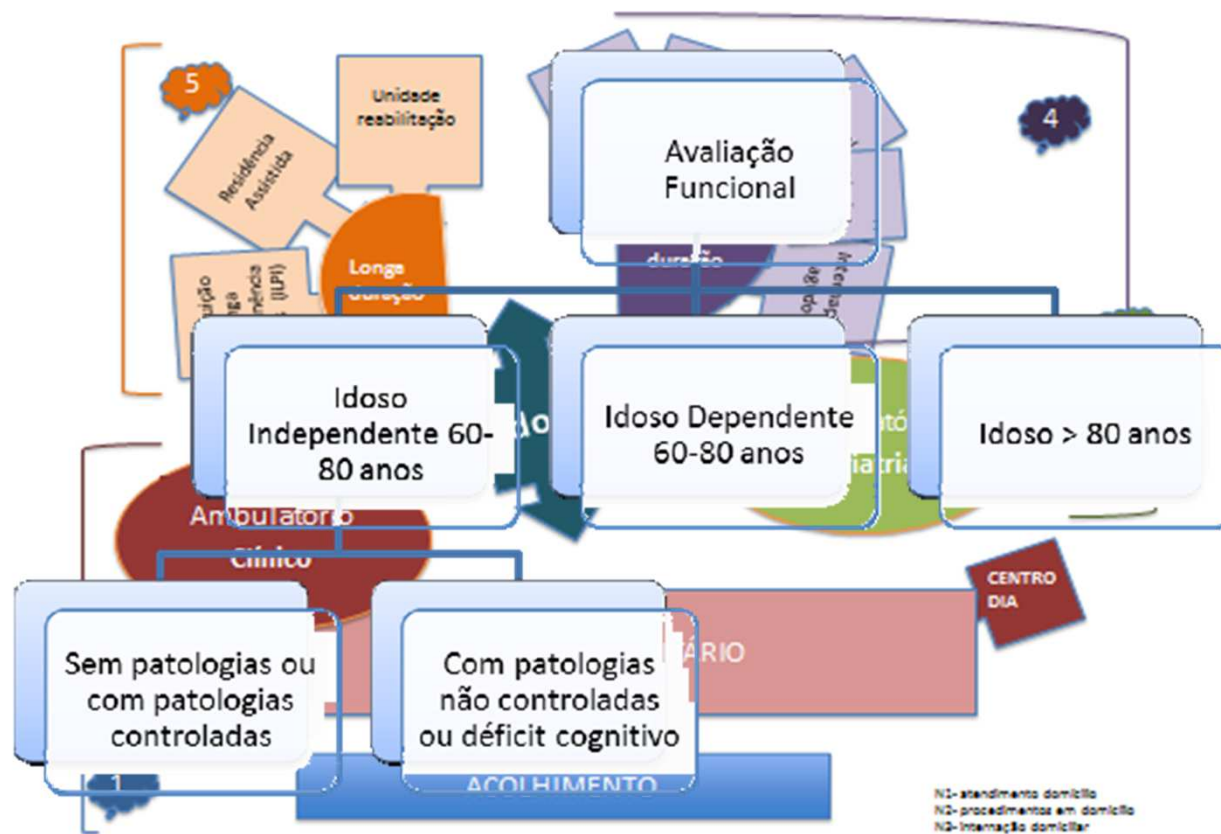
5

Unidade reabilitação

Residência Assistida

Longa duração

4

Avaliação Funcional

duração

Idoso Independente 60-80 anos

Idoso Dependente 60-80 anos

Idoso > 80 anos

Ambulatório Clínico

CENTRO DIA

Sem patologias ou com patologias controladas

Com patologias não controladas ou déficit cognitivo

ÁRIO

1

ACOLHIMENTO

N1- atendimento domicílio
N2- procedimentos em domicílio
N3- internação domiciliar